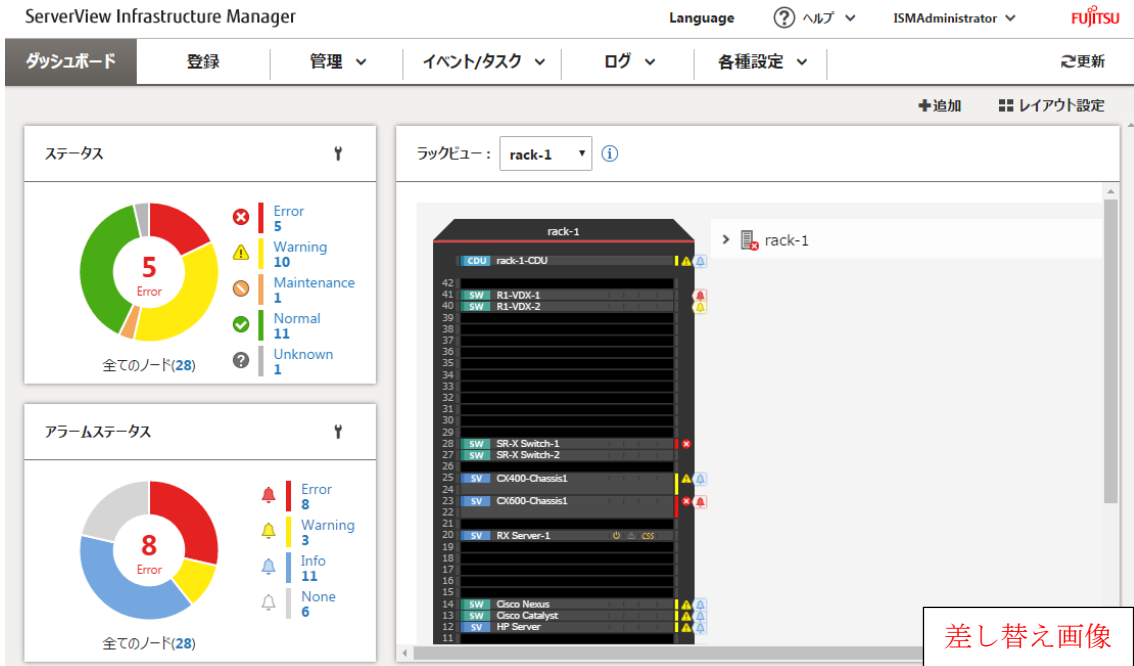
ServerView Infrastructure Manager

Language ヘルプ ISMAdministrator FUJITSU

ダッシュボード 登録 管理 イベント/タスク ログ 各種設定 更新

追加 レイアウト設定

ステータス

5
Error

Error 5
Warning 10
Maintenance 1
Normal 11
Unknown 1

全てのノード(28)

アラームステータス

8
Error

Error 8
Warning 3
Info 11
None 6

全てのノード(28)

ラックビュー： rack-1

rack-1

CDU rack-1-CDU
42
41 SW R1-VDX-1
40 SW R1-VDX-2
39
38
37
36
35
34
33
32
31
30
29
28 SW SR-X Switch-1
27 SW SR-X Switch-2
26
25 SV CX400-Chassis1
24
23 SV CX600-Chassis1
22
21
20 SV RX Server-1 CSS
19
18
17
16
15
14 SW Cisco Nexus
13 SW Cisco Catalyst
12 SV HP Server
11

rack-1

差し替え画像